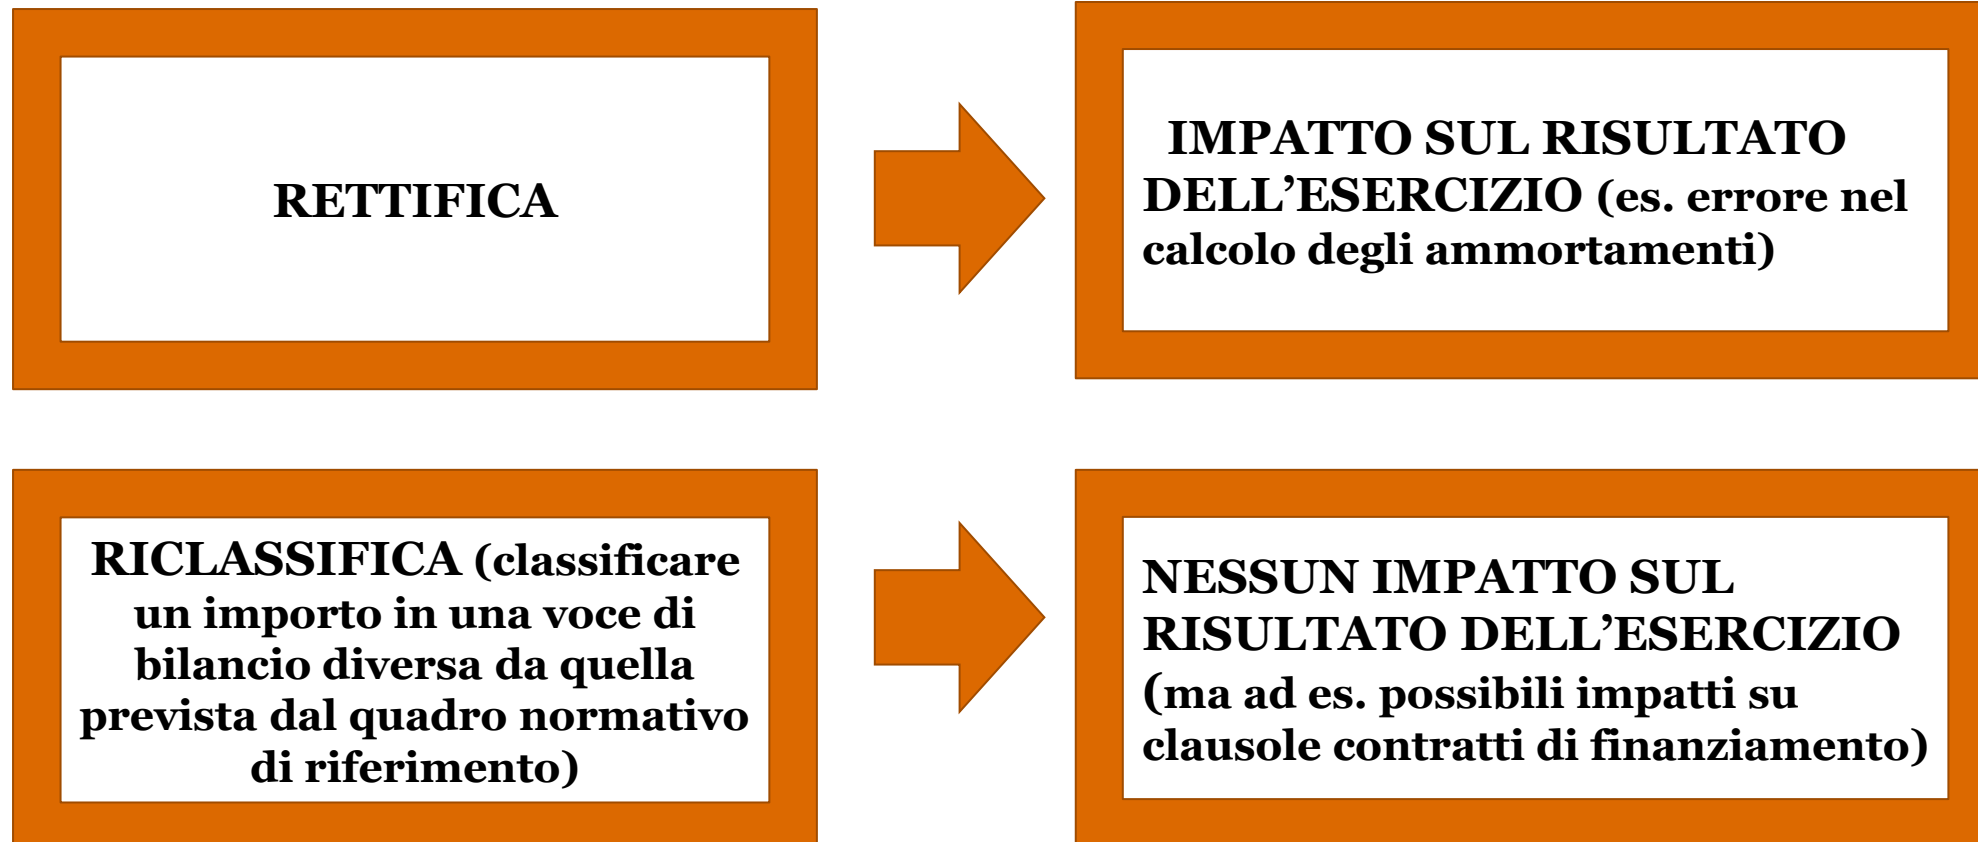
RETTIFICA

IMPATTO SUL RISULTATO DELL’ESERCIZIO (es. errore nel calcolo degli ammortamenti)

RICLASSIFICA (classificare un importo in una voce di bilancio diversa da quella prevista dal quadro normativo di riferimento)

NESSUN IMPATTO SUL RISULTATO DELL’ESERCIZIO (ma ad es. possibili impatti su clausole contratti di finanziamento)